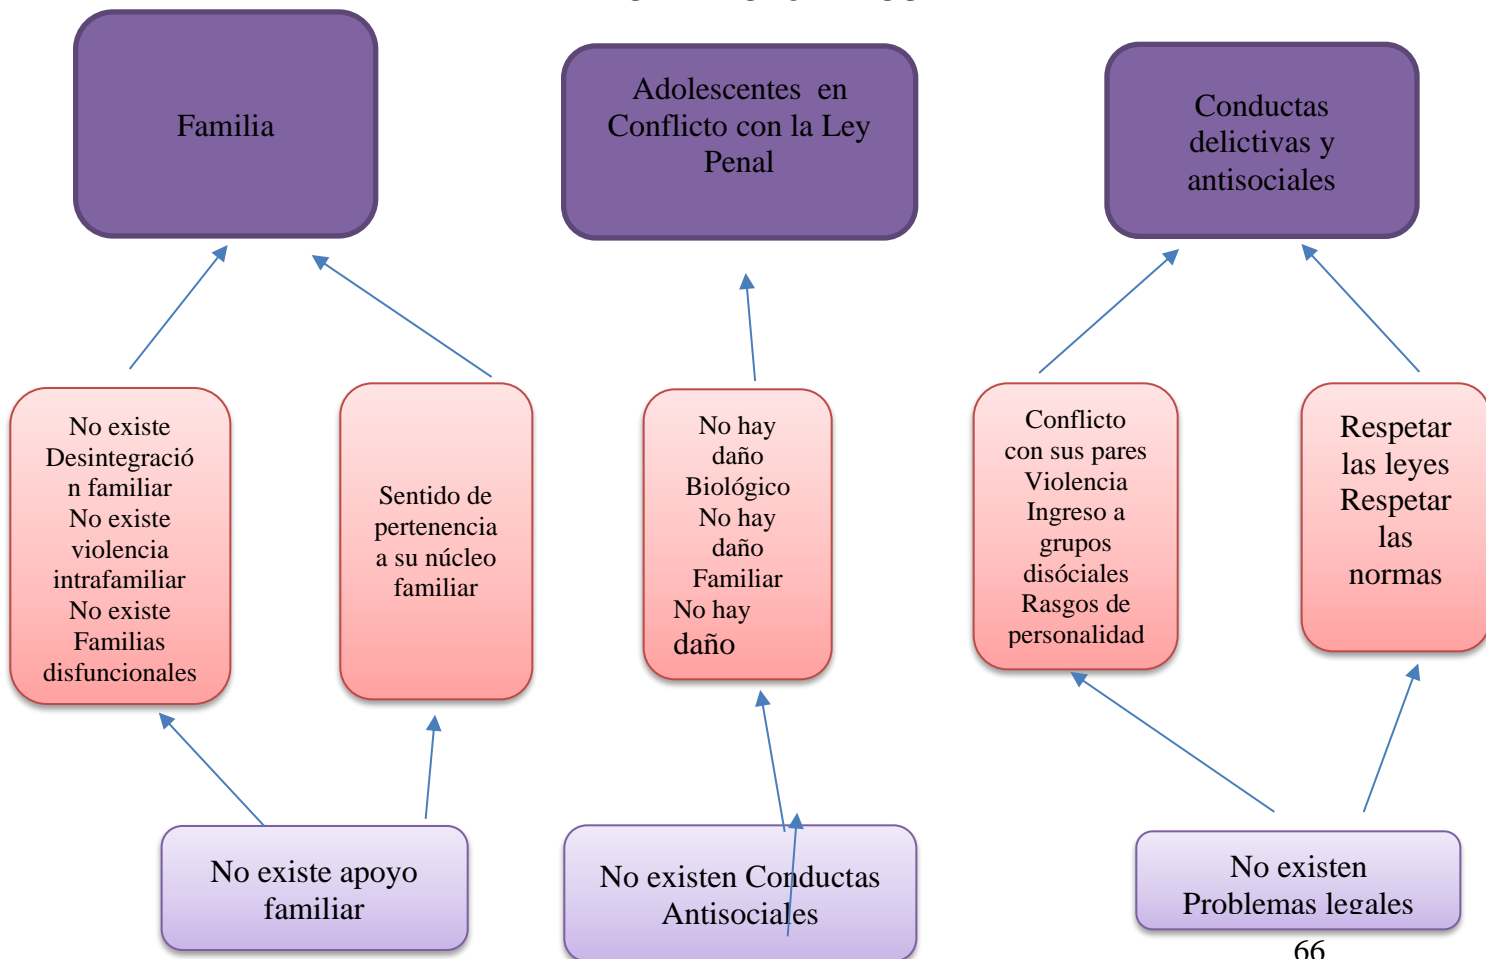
Familia

Adolescentes en Conflicto con la Ley Penal

Conductas delictivas y antisociales

No existe Desintegración familiar No existe violencia intrafamiliar No existe Familias disfuncionales

Sentido de pertenencia a su núcleo familiar

No hay daño Biológico No hay daño Familiar No hay daño

Conflicto con sus pares Violencia Ingreso a grupos disóciales Rasgos de personalidad

Respetar las leyes Respetar las normas

No existe apoyo familiar

No existen Conductas Antisociales

No existen Problemas legales

66